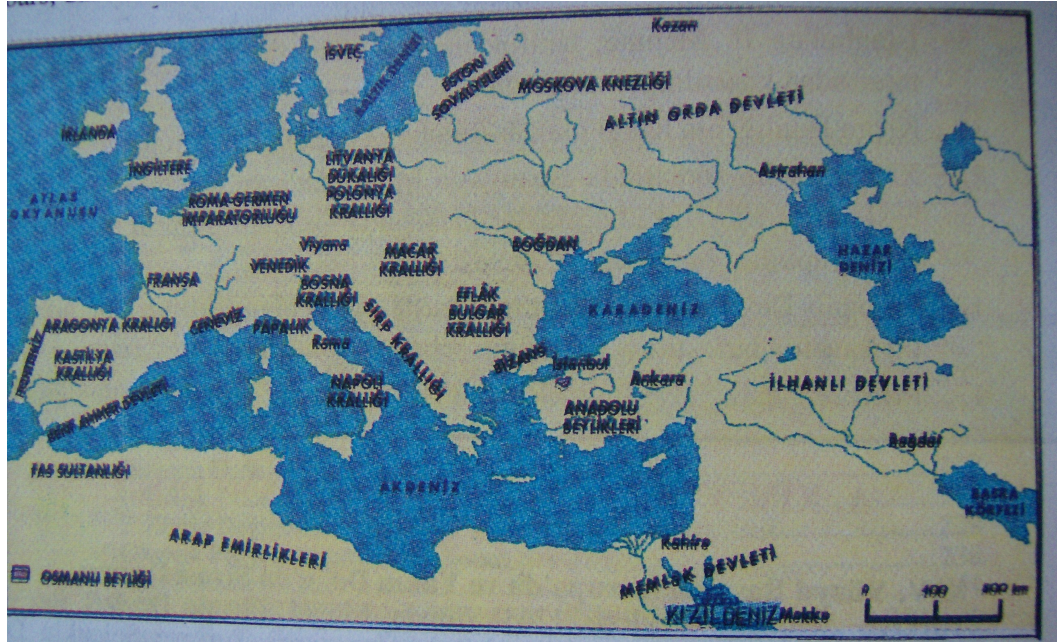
Kazan

İSVEÇ

BALTIK DENİZİ

ESTON ŞÖVALYELERİ

MOSKOVA KNEZLİĞİ

ALTIN ORDA DEVLETİ

İRLANDA

İNGİLTERE

LİTVANYA DÜKALIĞI POLONYA KRALLIĞI

ATLAS OKYANUSU

ROMA-GERMEN İMPARATORLUĞU

Astrahan

HAZAR DENİZİ

Viyana

MACAR KRALLIĞI

BOĞDAN

VENEDİK

FRANSA

BOSNA KRALLIĞI

EFLÂK BULGAR KRALLIĞI

SIRP KRALLIĞI

KARADENİZ

ARAGONYA KRALLIĞI

CENEVİZ

PAPALIK

Roma

BİZANS

İstanbul

Ankara

İLHANLI DEVLETİ

PORTEKİZ

KASTİLYA KRALLIĞI

NAPOLİ KRALLIĞI

ANADOLU BEYLİKLERİ

BENİ AHMER DEVLETİ

Bağdat

FAS SULTANLIĞI

AKDENİZ

BASRA KÖRFEZİ

ARAP EMİRLİKLERİ

Kahire

MEMLÛK DEVLETİ

OSMANLI BEYLİĞİ

KIZIL DENİZ

Mekke

0 400 800 km